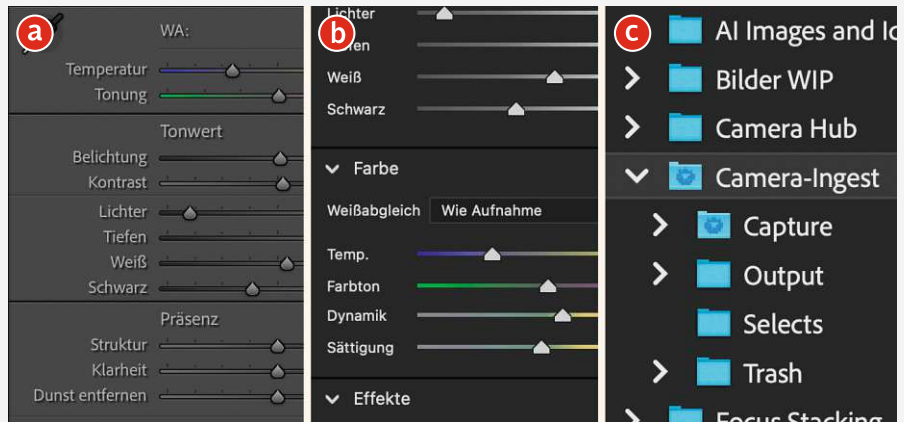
a

WA:

Temperatur

Tonung

Tonwert

Belichtung

Kontrast

Lichter

Tiefen

Weiß

Schwarz

Präsenz

Struktur

Klarheit

Dunst entfernen

b

Lichter

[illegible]fen

Weiß

Schwarz

Farbe

Weißabgleich Wie Aufnahme

Temp.

Farbton

Dynamik

Sättigung

Effekte

c

AI Images and Ic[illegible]

Bilder WIP

Camera Hub

Camera-Ingest

Capture

Output

Selects

Trash

Focus Stacking